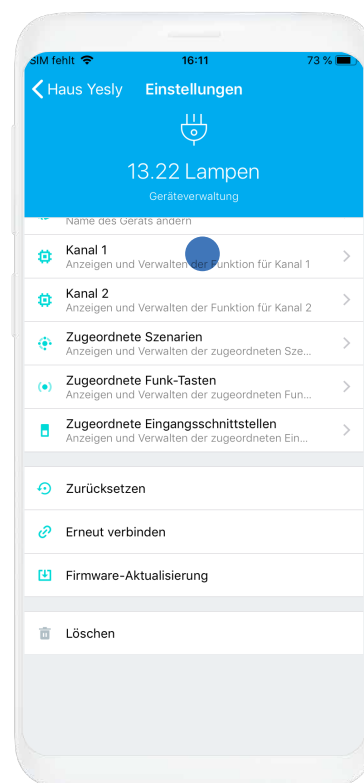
SIM fehlt 16:11 73 %

Haus Yesly Einstellungen

13.22 Lampen

Geräteverwaltung

Name des Geräts ändern

Kanal 1
Anzeigen und Verwalten der Funktion für Kanal 1

Kanal 2
Anzeigen und Verwalten der Funktion für Kanal 2

Zugeordnete Szenarien
Anzeigen und Verwalten der zugeordneten Sze...

Zugeordnete Funk-Tasten
Anzeigen und Verwalten der zugeordneten Fun...

Zugeordnete Eingangsschnittstellen
Anzeigen und Verwalten der zugeordneten Ein...

Zurücksetzen

Erneut verbinden

Firmware-Aktualisierung

Löschen